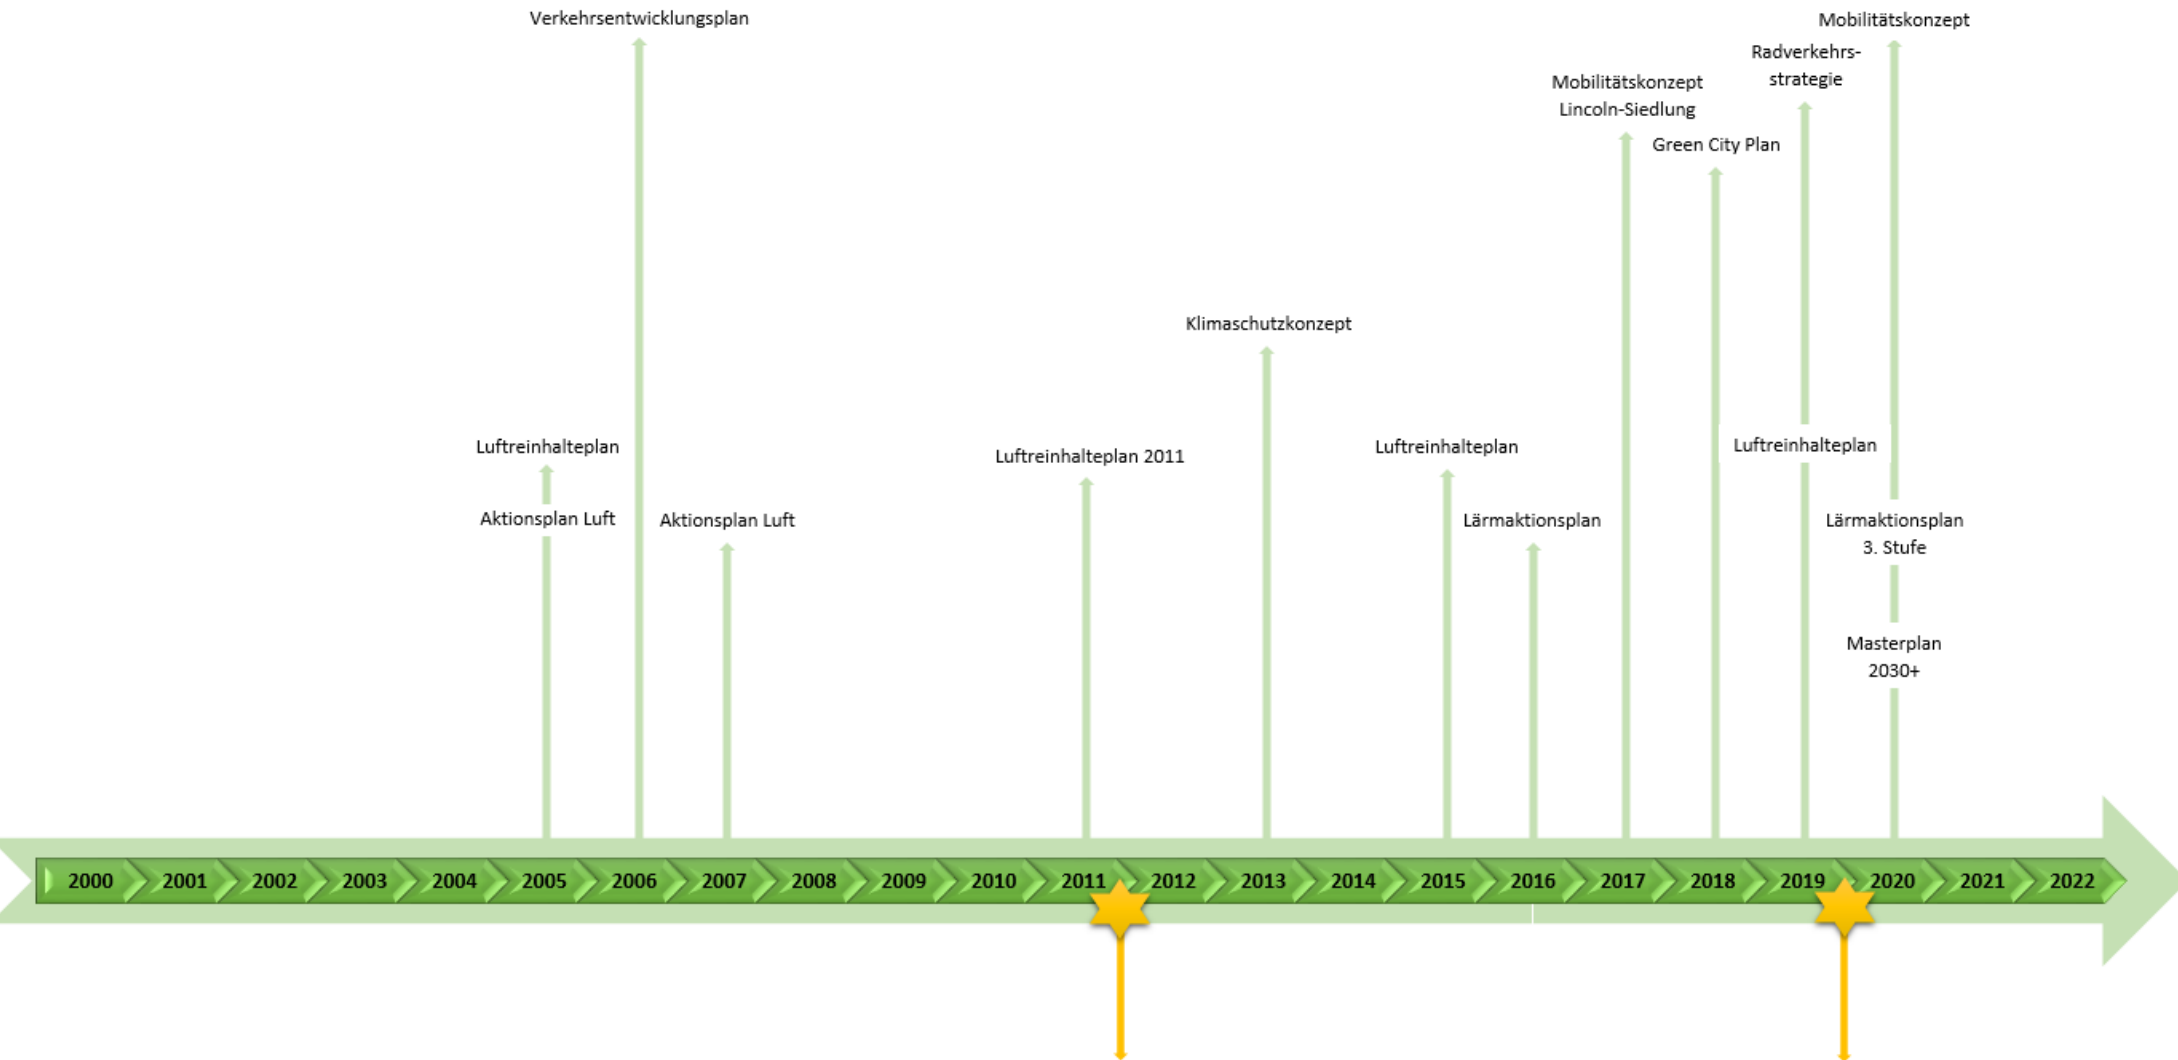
Verkehrsentwicklungsplan

Mobilitätskonzept

Radverkehrsstrategie

Mobilitätskonzept Lincoln-Siedlung

Green City Plan

Klimaschutzkonzept

Luftreinhalteplan

Luftreinhalteplan 2011

Luftreinhalteplan

Luftreinhalteplan

Aktionsplan Luft

Aktionsplan Luft

Lärmaktionsplan

Lärmaktionsplan 3. Stufe

Masterplan 2030+

2000 2001 2002 2003 2004 2005 2006 2007 2008 2009 2010 2011 2012 2013 2014 2015 2016 2017 2018 2019 2020 2021 2022